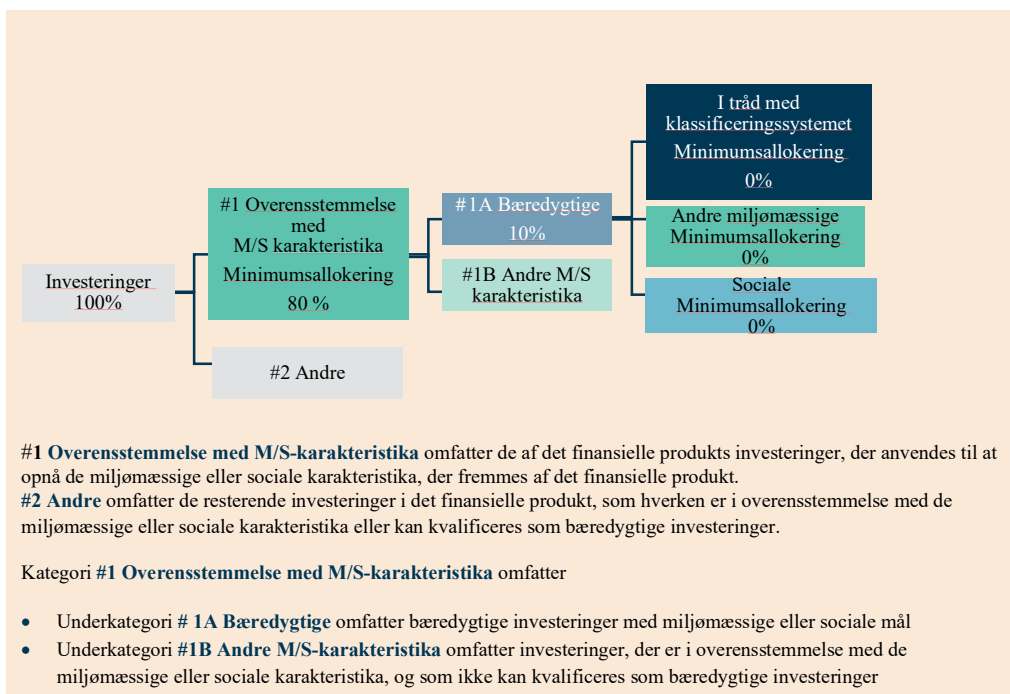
Investeringer
100%

#1 Overensstemmelse med M/S karakteristika
Minimumsallokering
80 %

#2 Andre

#1A Bæredygtige
10%

#1B Andre M/S karakteristika

I tråd med klassificeringssystemet
Minimumsallokering
0%

Andre miljømæssige
Minimumsallokering
0%

Sociale
Minimumsallokering
0%

#1 Overensstemmelse med M/S-karakteristika omfatter de af det finansielle produkts investeringer, der anvendes til at opnå de miljømæssige eller sociale karakteristika, der fremmes af det finansielle produkt.
#2 Andre omfatter de resterende investeringer i det finansielle produkt, som hverken er i overensstemmelse med de miljømæssige eller sociale karakteristika eller kan kvalificeres som bæredygtige investeringer.

Kategori #1 Overensstemmelse med M/S-karakteristika omfatter

• Underkategori # 1A Bæredygtige omfatter bæredygtige investeringer med miljømæssige eller sociale mål
• Underkategori #1B Andre M/S-karakteristika omfatter investeringer, der er i overensstemmelse med de miljømæssige eller sociale karakteristika, og som ikke kan kvalificeres som bæredygtige investeringer